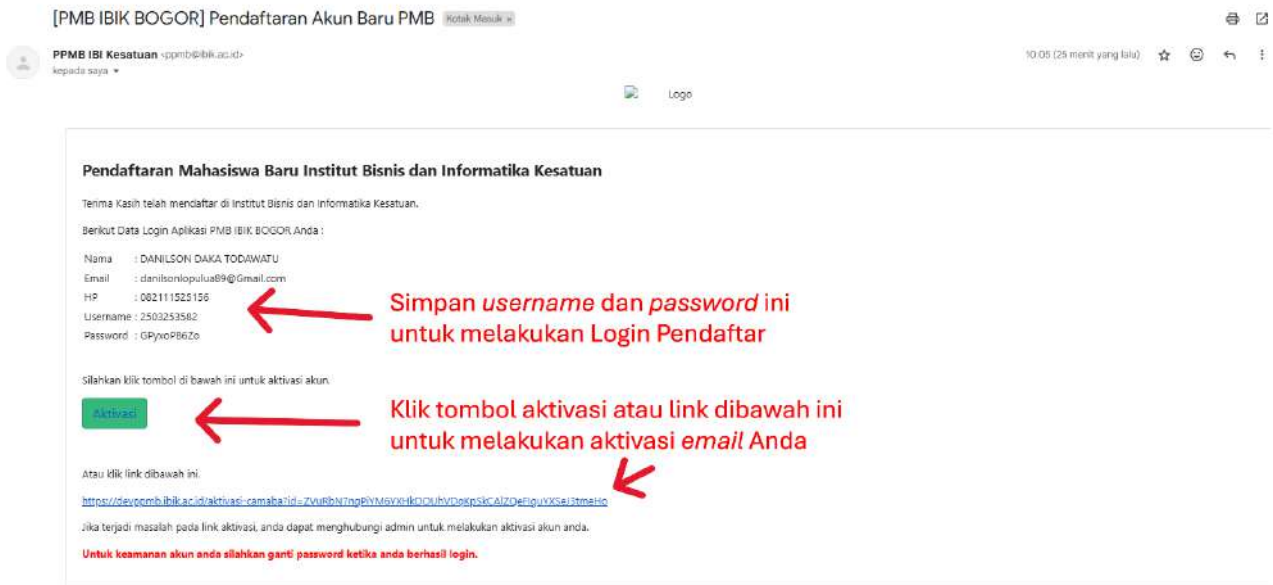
[PMB IBIK BOGOR] Pendaftaran Akun Baru PMB Kotak Masuk ×

PPMB IBI Kesatuan <ppmb@ibik.ac.id>
kepada saya ▾

10.05 (25 menit yang lalu)

Logo

Pendaftaran Mahasiswa Baru Institut Bisnis dan Informatika Kesatuan

Terima Kasih telah mendaftar di Institut Bisnis dan Informatika Kesatuan.

Berikut Data Login Aplikasi PMB IBIK BOGOR Anda :

Nama : DANILSON DAKA TODAWATU
Email : danilsonlopulua89@Gmail.com
HP : 082111525156
Username : 2503253582
Password : GPyxoPB6Zo

Simpan *username* dan *password* ini untuk melakukan Login Pendaftar

Silahkan klik tombol di bawah ini untuk aktivasi akun.

Aktivasi

Klik tombol aktivasi atau link dibawah ini untuk melakukan aktivasi *email* Anda

Atau klik link dibawah ini.

https://devpmb.ibik.ac.id/aktivasi-camaba?id=ZVuRbN7ngPiYM6VXHkDOUhVDoKpSkCAlZQeFiguYXSeJ3tmeHo

Jika terjadi masalah pada link aktivasi, anda dapat menghubungi admin untuk melakukan aktivasi akun anda.

Untuk keamanan akun anda silahkan ganti password ketika anda berhasil login.